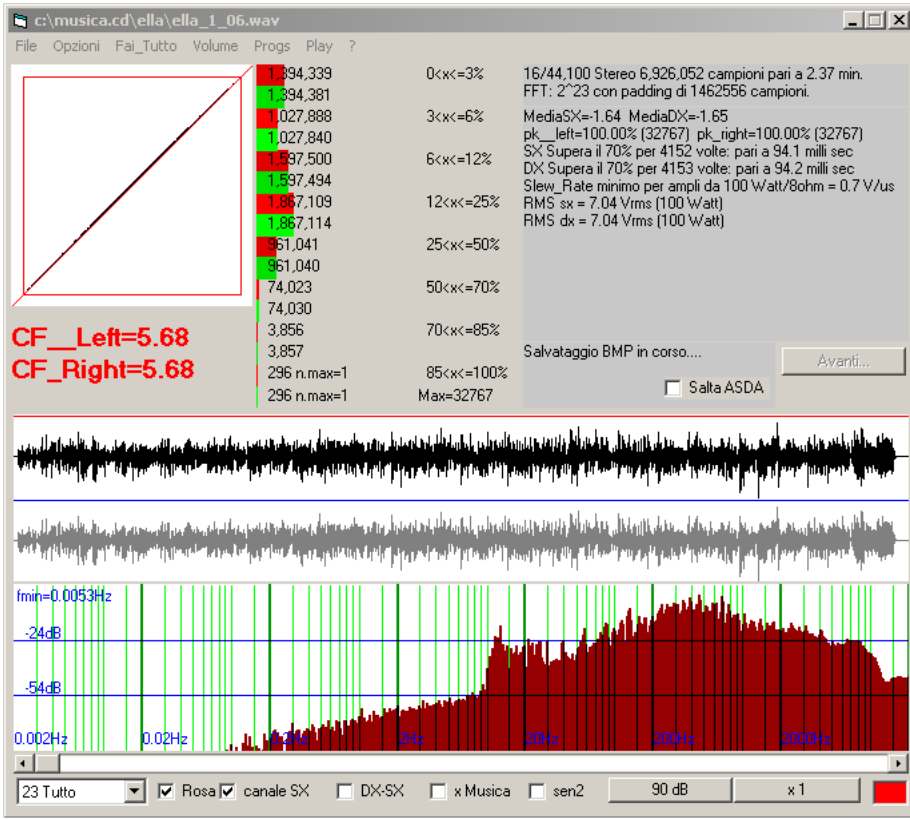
c:\musica.cd\ella\ella_1_06.wav

File Opzioni Fai_Tutto Volume Progs Play ?

| | |
|---|---|
| 1,394,339 | 0<x<=3% |
| 1,394,381 | |
| 1,027,888 | 3<x<=6% |
| 1,027,840 | |
| 1,597,500 | 6<x<=12% |
| 1,597,494 | |
| 1,867,109 | 12<x<=25% |
| 1,867,114 | |
| 961,041 | 25<x<=50% |
| 961,040 | |
| 74,023 | 50<x<=70% |
| 74,030 | |
| 3,856 | 70<x<=85% |
| 3,857 | |
| 296 n.max=1 | 85<x<=100% |
| 296 n.max=1 | Max=32767 |

16/44,100 Stereo 6,926,052 campioni pari a 2.37 min.
FFT: 2^23 con padding di 1462556 campioni.

MediaSX=-1.64 MediaDX=-1.65
pk__left=100.00% (32767) pk_right=100.00% (32767)
SX Supera il 70% per 4152 volte: pari a 94.1 milli sec
DX Supera il 70% per 4153 volte: pari a 94.2 milli sec
Slew_Rate minimo per ampli da 100 Watt/8ohm = 0.7 V/us
RMS sx = 7.04 Vrms (100 Watt)
RMS dx = 7.04 Vrms (100 Watt)

CF__Left=5.68
CF_Right=5.68

Salvataggio BMP in corso....

Avanti...

Salta ASDA

fmin=0.0053Hz
-24dB
-54dB
0.002Hz 0.02Hz 0.2Hz 2Hz 20Hz 200Hz 2000Hz

23 Tutto Rosa canale SX DX-SX x Musica sen2 90 dB x 1